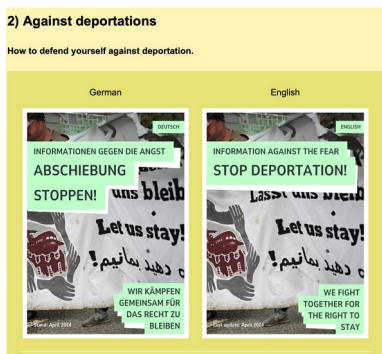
2) Against deportations

How to defend yourself against deportation.

German

DEUTSCH

INFORMATIONEN GEGEN DIE ANGST

ABSCHIEBUNG STOPPEN!

uns bleib

Let us stay!

WIR KÄMPFEN GEMEINSAM FÜR DAS RECHT ZU BLEIBEN

Stand: April 2024

English

ENGLISH

INFORMATION AGAINST THE FEAR

STOP DEPORTATION!

Lasst uns bleib

Let us stay!

WE FIGHT TOGETHER FOR THE RIGHT TO STAY

Last update: April 2024